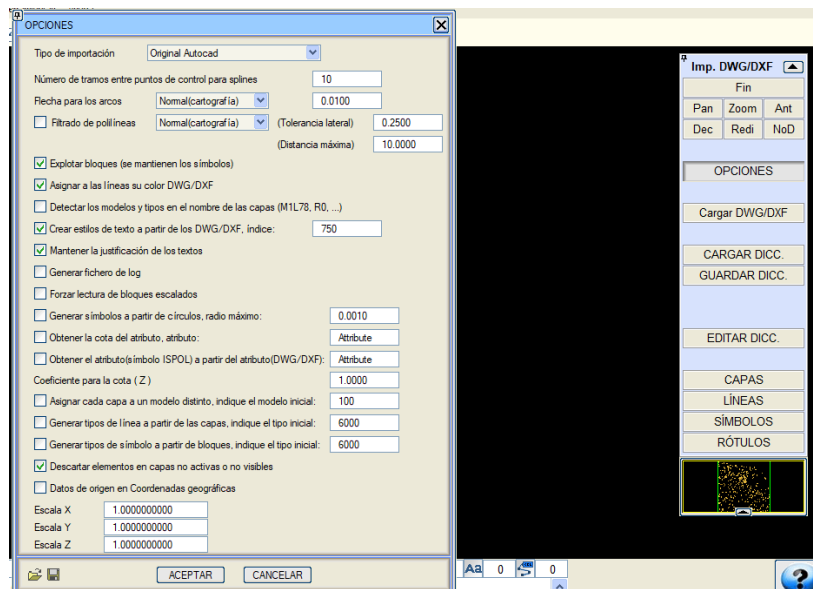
OPCIONES

Tipo de importación Original Autocad

Número de tramos entre puntos de control para splines 10

Flecha para los arcos Normal(cartografía) 0.0100

Filtrado de polilíneas Normal(cartografía) (Tolerancia lateral) 0.2500

(Distancia máxima) 10.0000

Explotar bloques (se mantienen los símbolos)

Asignar a las líneas su color DWG/DXF

Detectar los modelos y tipos en el nombre de las capas (M1L78, R0, ...)

Crear estilos de texto a partir de los DWG/DXF, índice: 750

Mantener la justificación de los textos

Generar fichero de log

Forzar lectura de bloques escalados

Generar símbolos a partir de círculos, radio máximo: 0.0010

Obtener la cota del atributo, atributo: Attribute

Obtener el atributo(símbolo ISPOL) a partir del atributo(DWG/DXF): Attribute

Coeficiente para la cota ( Z ) 1.0000

Asignar cada capa a un modelo distinto, indique el modelo inicial: 100

Generar tipos de línea a partir de las capas, indique el tipo inicial: 6000

Generar tipos de símbolo a partir de bloques, indique el tipo inicial: 6000

Descartar elementos en capas no activas o no visibles

Datos de origen en Coordenadas geográficas

Escala X 1.0000000000
Escala Y 1.0000000000
Escala Z 1.0000000000

ACEPTAR CANCELAR

Imp. DWG/DXF
Fin
Pan Zoom Ant
Dec Redi NoD
OPCIONES
Cargar DWG/DXF
CARGAR DICC.
GUARDAR DICC.
EDITAR DICC.
CAPAS
LÍNEAS
SÍMBOLOS
RÓTULOS

Aa 0 0